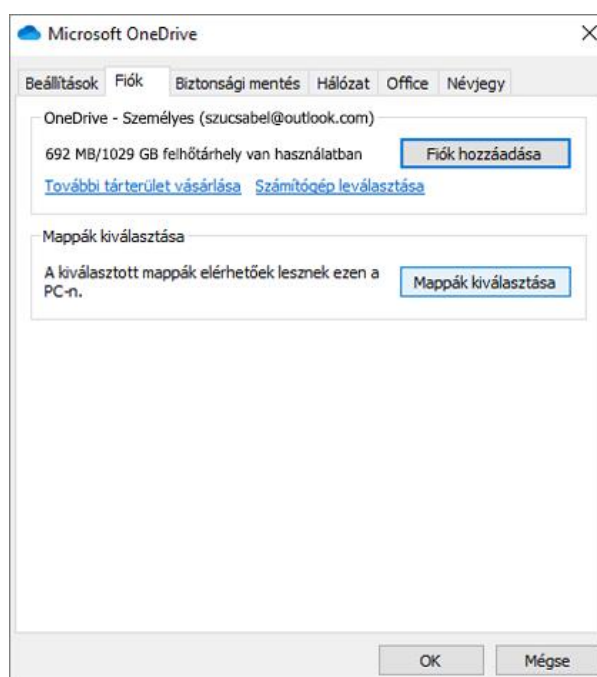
Microsoft OneDrive

Beállítások Fiók Biztonsági mentés Hálózat Office Névjegy

OneDrive - Személyes (szucsabel@outlook.com)

692 MB/1029 GB felhőtárhely van használatban

Fiók hozzáadása

További tárterület vásárlása Számítógép leválasztása

Mappák kiválasztása

A kiválasztott mappák elérhetőek lesznek ezen a PC-n.

Mappák kiválasztása

OK Mégse